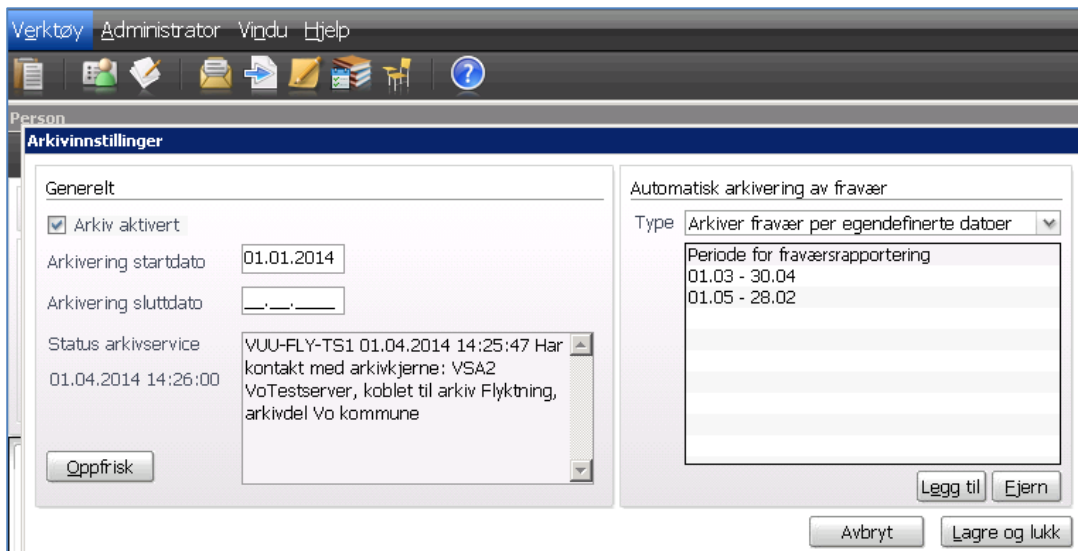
Verktøy Administrator Vindu Hjelp

Person

Arkivinnstillinger

Generelt

Arkiv aktivert

Arkivering startdato 01.01.2014

Arkivering sluttdato __.__.____

Status arkivservice

01.04.2014 14:26:00

VUU-FLY-TS1 01.04.2014 14:25:47 Har kontakt med arkivkjerne: VSA2 VoTestserver, koblet til arkiv Flyktning, arkivdel Vo kommune

Oppfrisk

Automatisk arkivering av fravær

Type Arkiver fravær per egendefinerte datoer

| Periode for fraværsrapportering |
|---|
| 01.03 - 30.04 |
| 01.05 - 28.02 |

Legg til Fjern

Avbryt Lagre og lukk